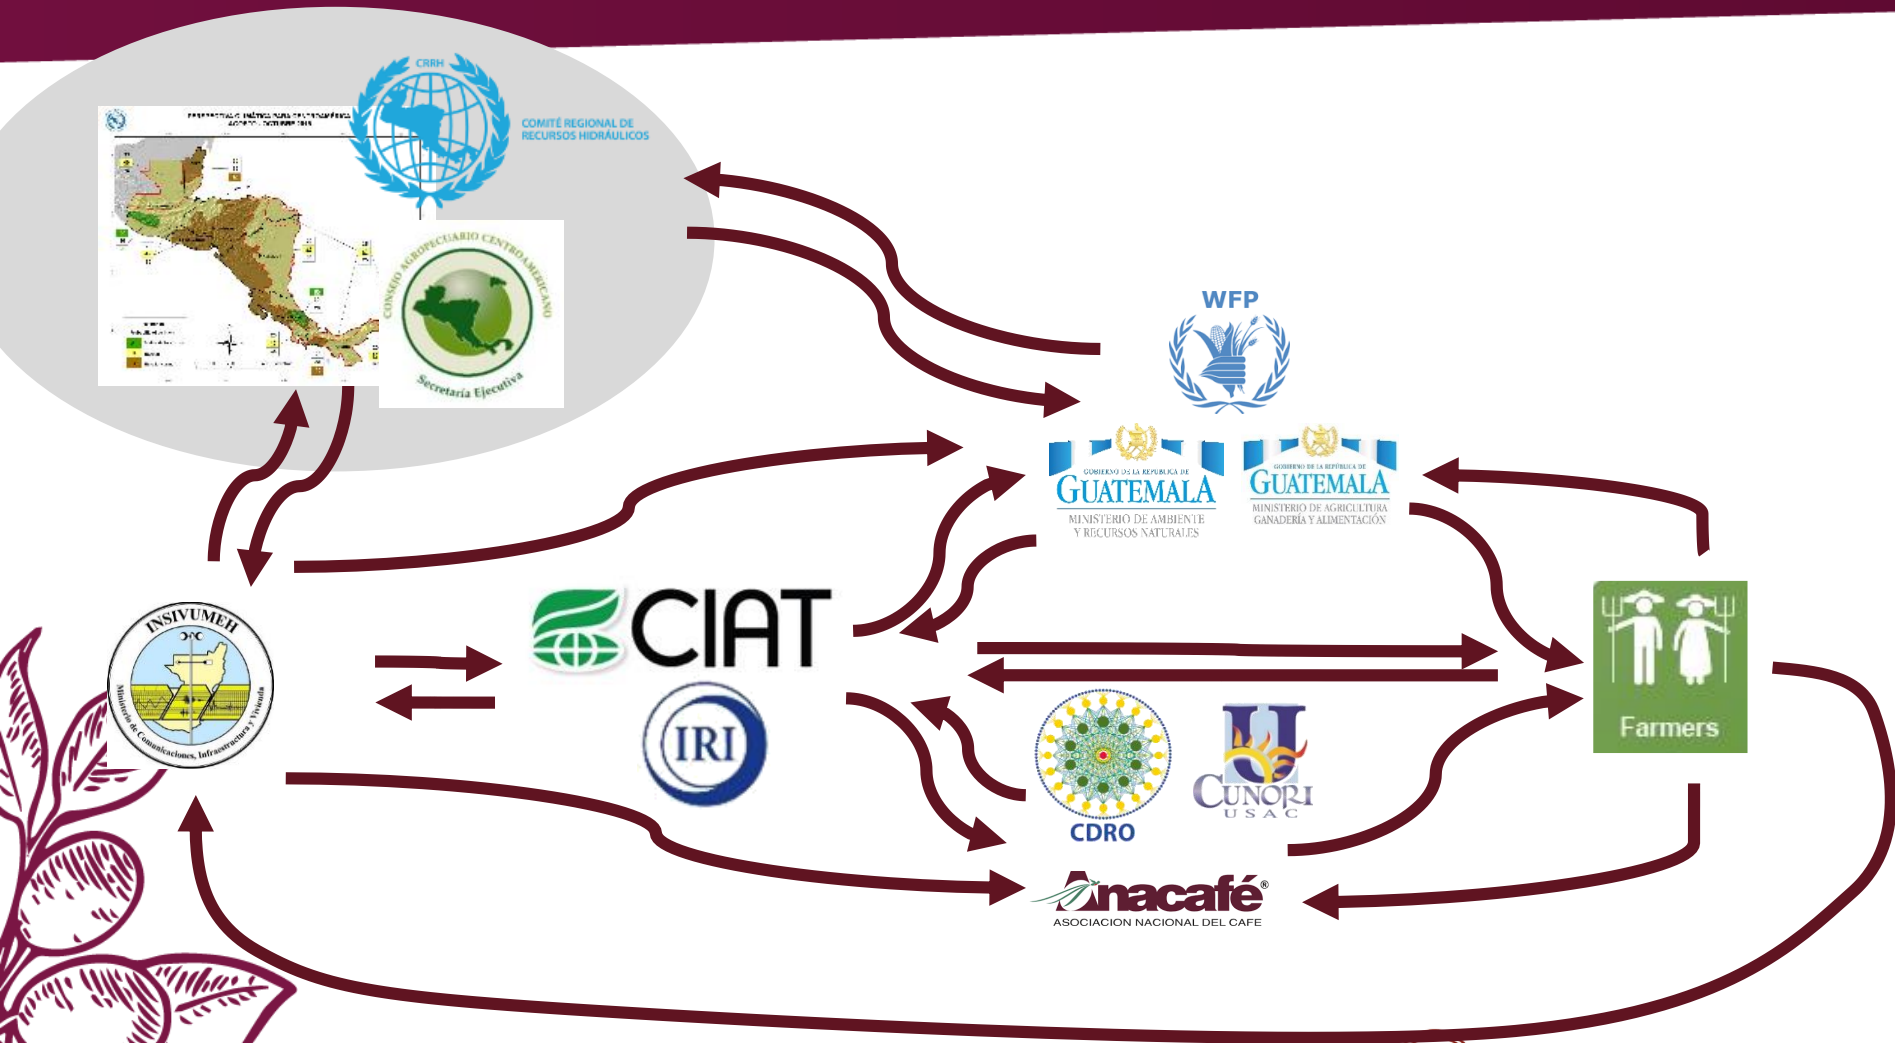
CRRH
COMITÉ REGIONAL DE RECURSOS HIDRÁULICOS

CONSEJO AGROPECUARIO CENTROAMERICANO
Secretaría Ejecutiva

WFP

GOBIERNO DE LA REPÚBLICA DE GUATEMALA
MINISTERIO DE AMBIENTE Y RECURSOS NATURALES

GOBIERNO DE LA REPÚBLICA DE GUATEMALA
MINISTERIO DE AGRICULTURA GANADERÍA Y ALIMENTACIÓN

INSIVUMEH
Ministerio de Comunicaciones, Infraestructura y Vivienda

CIAT

IRI

Farmers

CDRO

CUNORI
USAC

Anacafé®
ASOCIACION NACIONAL DEL CAFE